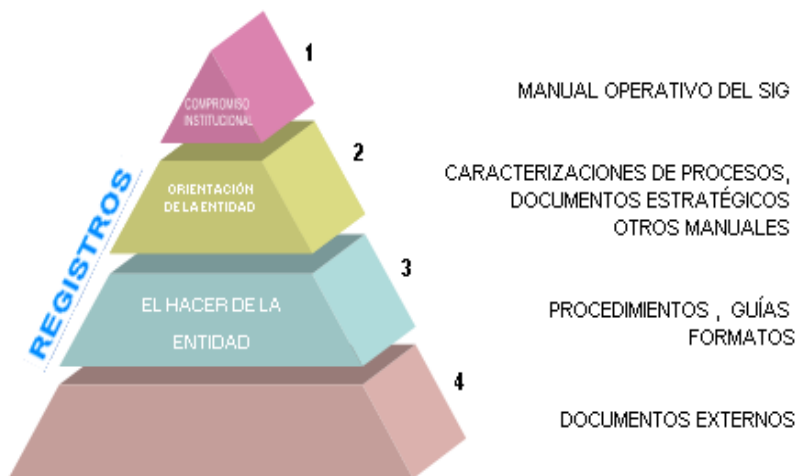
REGISTROS

1
COMPROMISO INSTITUCIONAL

MANUAL OPERATIVO DEL SIG

2
ORIENTACIÓN DE LA ENTIDAD

CARACTERIZACIONES DE PROCESOS, DOCUMENTOS ESTRATÉGICOS OTROS MANUALES

3
EL HACER DE LA ENTIDAD

PROCEDIMIENTOS , GUÍAS FORMATOS

4

DOCUMENTOS EXTERNOS